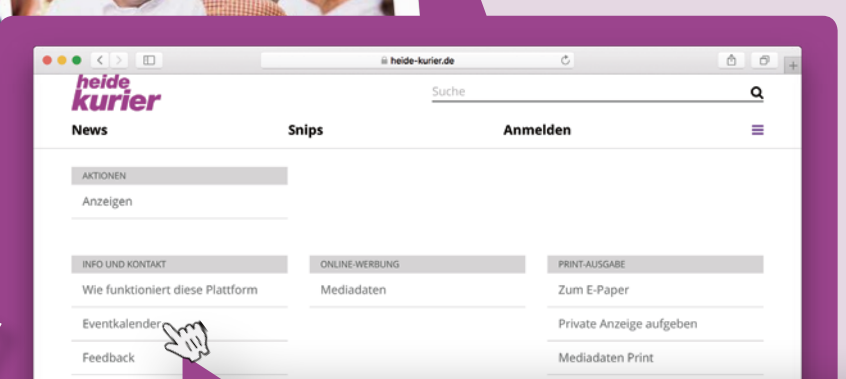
heide-kurier.de

heide kurier

Suche

News

Snips

Anmelden

AKTIONEN

Anzeigen

INFO UND KONTAKT

Wie funktioniert diese Plattform

Eventkalender

Feedback

ONLINE-WERBUNG

Mediadaten

PRINT-AUSGABE

Zum E-Paper

Private Anzeige aufgeben

Mediadaten Print